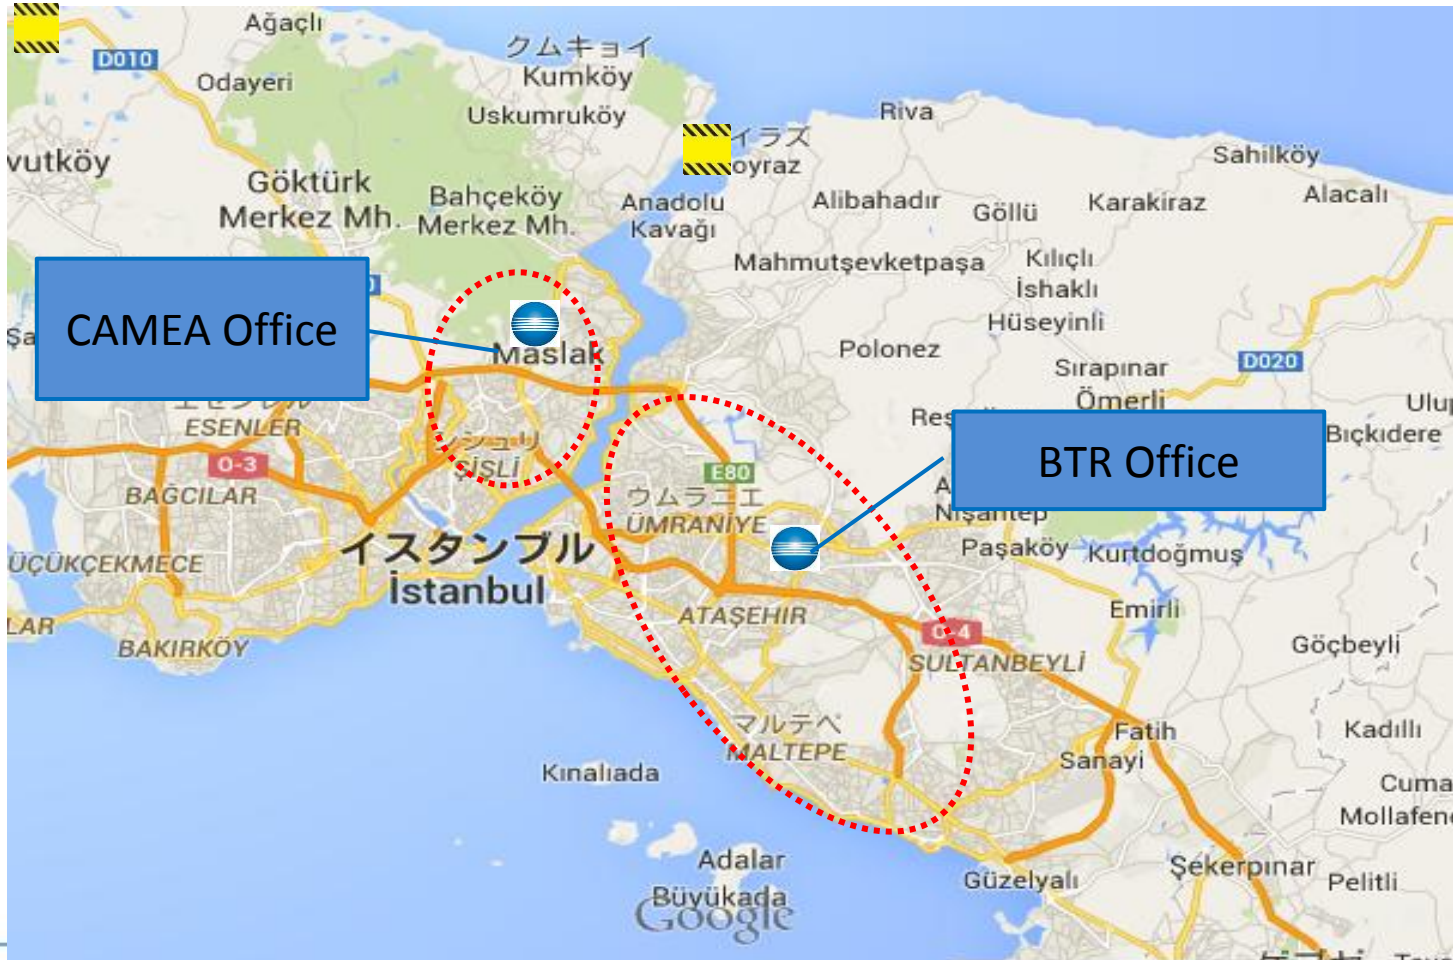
Ağaçlı
D010
Odayeri
クムキョイ
Kumköy
Uskumruköy
vutköy
Göktürk Merkez Mh.
Bahçeköy Merkez Mh.
イラズ
oyraz
Anadolu Kavağı
Riva
Alibahadır
Göllü
Karakiraz
Sahilköy
Alacalı
Mahmutşevketpaşa
Kılıçlı
İshaklı
Hüseyinli
CAMEA Office
Maslak
Polonez
Sırapınar
Ömerli
D020
Ulup
Bıçkıdere
Res
BTR Office
ESENLER
O-3
シシュリ
ŞİŞLİ
E80
ウムラニエ
ÜMRANİYE
A
Nişantep
Paşaköy
Kurtdoğmuş
BAĞCILAR
ÜÇÜKÇEKMECE
イスタンブル
İstanbul
ATAŞEHİR
Emirli
LAR
BAKIRKÖY
O-4
SULTANBEYLİ
Göçbeyli
マルテペ
MALTEPE
Fatih
Sanayi
Kadıllı
Kınalıada
Cuma
Mollafen
Adalar
Büyükada
Google
Güzelyalı
Şekerpınar
Pelitli